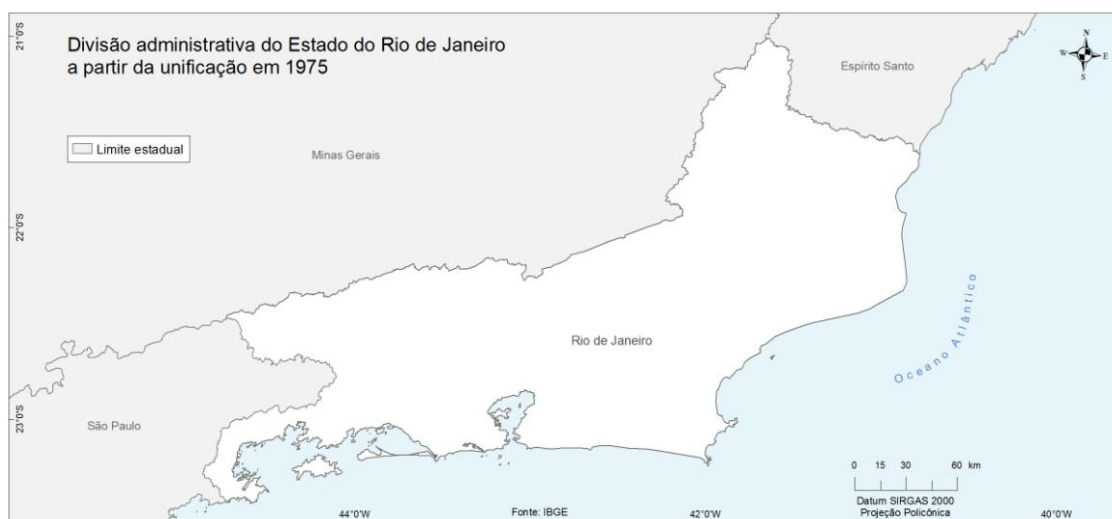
21°0'S

Divisão administrativa do Estado do Rio de Janeiro
a partir da unificação em 1975

Limite estadual

Minas Gerais

Espírito Santo

N
W E
S

22°0'S

Oceano Atlântico

Rio de Janeiro

23°0'S

São Paulo

0 15 30 60 km
Datum SIRGAS 2000
Projeção Policônica

44°0'W

Fonte: IBGE

42°0'W

40°0'W